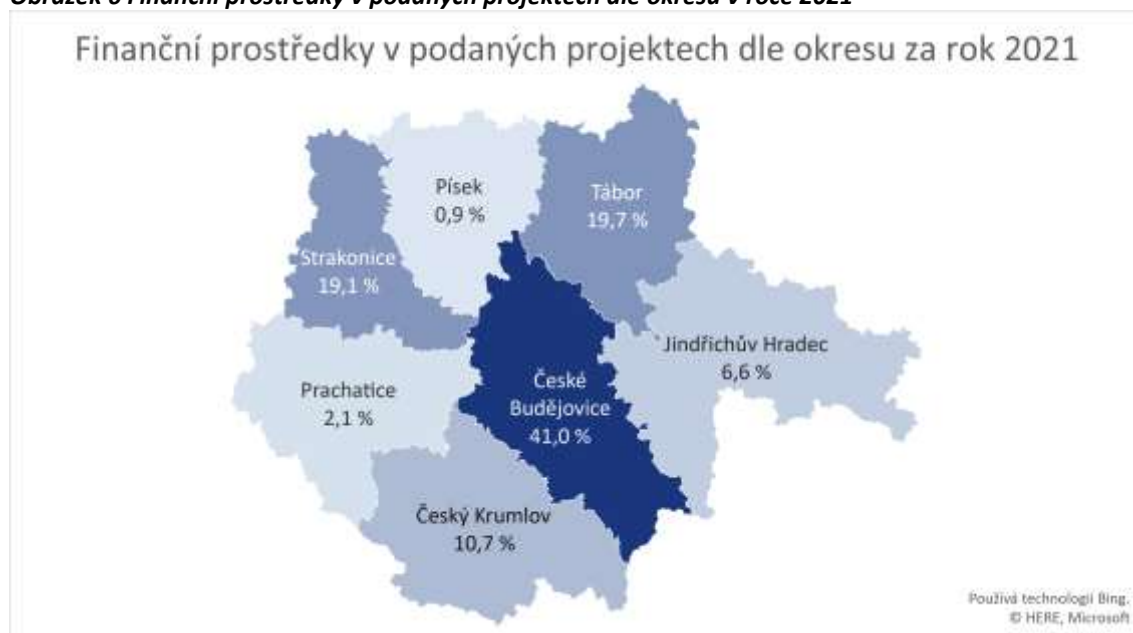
Obrázek 6 Finanční prostředky v podaných projektech dle okresu v roce 2021

Finanční prostředky v podaných projektech dle okresu za rok 2021

Písek
0,9 %

Tábor
19,7 %

Strakonice
19,1 %

Jindřichův Hradec
6,6 %

Prachatice
2,1 %

České Budějovice
41,0 %

Český Krumlov
10,7 %

Používá technologii Bing.
© HERE, Microsoft